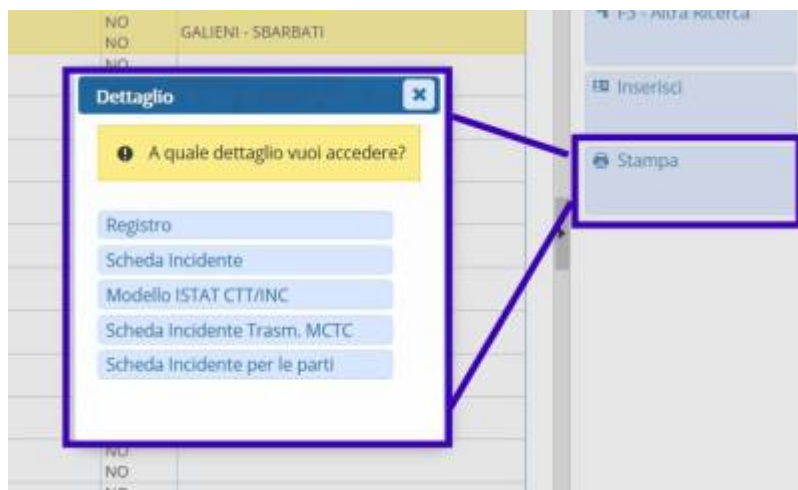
NO
NO
NO
GALIENI - SBARBATI

F3 - Altra Ricerca

Dettaglio

A quale dettaglio vuoi accedere?

Registro
Scheda Incidente
Modello ISTAT CTT/INC
Scheda Incidente Trasm. MCTC
Scheda Incidente per le parti

Inserisci

Stampa

NO
NO